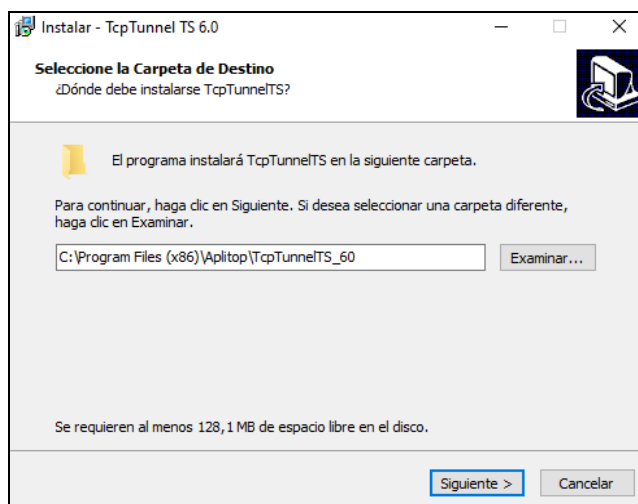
Instalar - TcpTunnel TS 6.0

Seleccione la Carpeta de Destino
¿Dónde debe instalarse TcpTunnelTS?

El programa instalará TcpTunnelTS en la siguiente carpeta.

Para continuar, haga clic en Siguiente. Si desea seleccionar una carpeta diferente, haga clic en Examinar.

C:\Program Files (x86)\Aplitop\TcpTunnelTS_60

Examinar...

Se requieren al menos 128,1 MB de espacio libre en el disco.

Siguiente >

Cancelar